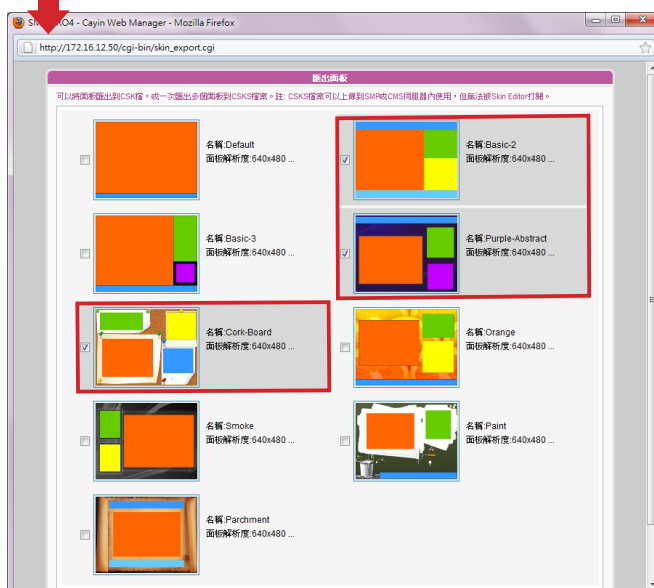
SM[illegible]O4 - Cayin Web Manager - Mozilla Firefox

http://172.16.12.50/cgi-bin/skin_export.cgi

匯出面板

可以將面板匯出到CSK檔，或一次匯出多個面板到CSKS檔案。註: CSKS檔案可以上傳到SMP或CMS伺服器內使用，但無法被Skin Editor打開。

名稱:Default
面板解析度:640x480 ...

名稱:Basic-2
面板解析度:640x480 ...

名稱:Basic-3
面板解析度:640x480 ...

名稱:Purple-Abstract
面板解析度:640x480 ...

名稱:Cork-Board
面板解析度:640x480 ...

名稱:Orange
面板解析度:640x480 ...

名稱:Smoke
面板解析度:640x480 ...

名稱:Paint
面板解析度:640x480 ...

名稱:Parchment
面板解析度:640x480 ...